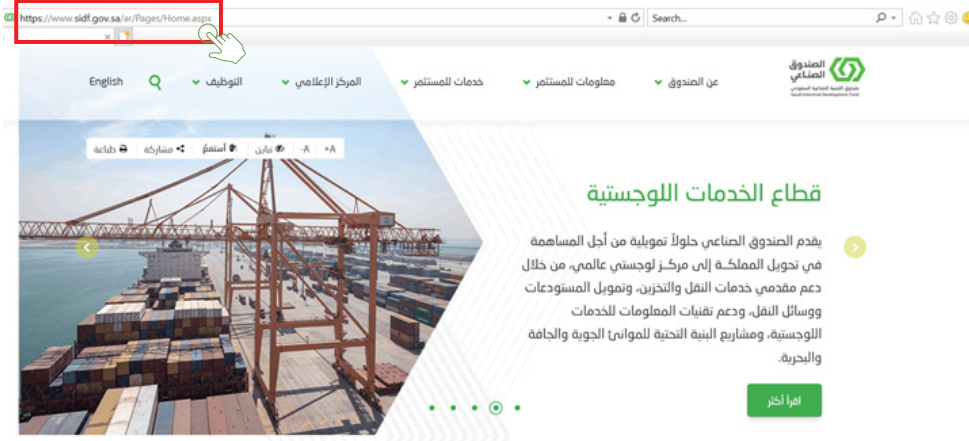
https://www.sidf.gov.sa/ar/Pages/Home.aspx

Search...

الصندوق الصناعي
صندوق التنمية الصناعية السعودي
Saudi Industrial Development Fund

عن الصندوق
معلومات للمستثمر
خدمات للمستثمر
المركز الإعلامي
التوظيف
English

+A
-A
تباين
استمع
مشاركة
طباعة

قطاع الخدمات اللوجستية

يقدم الصندوق الصناعي حلولاً تمويلية من أجل المساهمة في تحويل المملكة إلى مركز لوجستي عالمي، من خلال دعم مقدمي خدمات النقل والتخزين، وتمويل المستودعات ووسائل النقل، ودعم تقنيات المعلومات للخدمات اللوجستية، ومشاريع البنية التحتية للموانئ الجوية والجافة والبحرية.

اقرأ أكثر